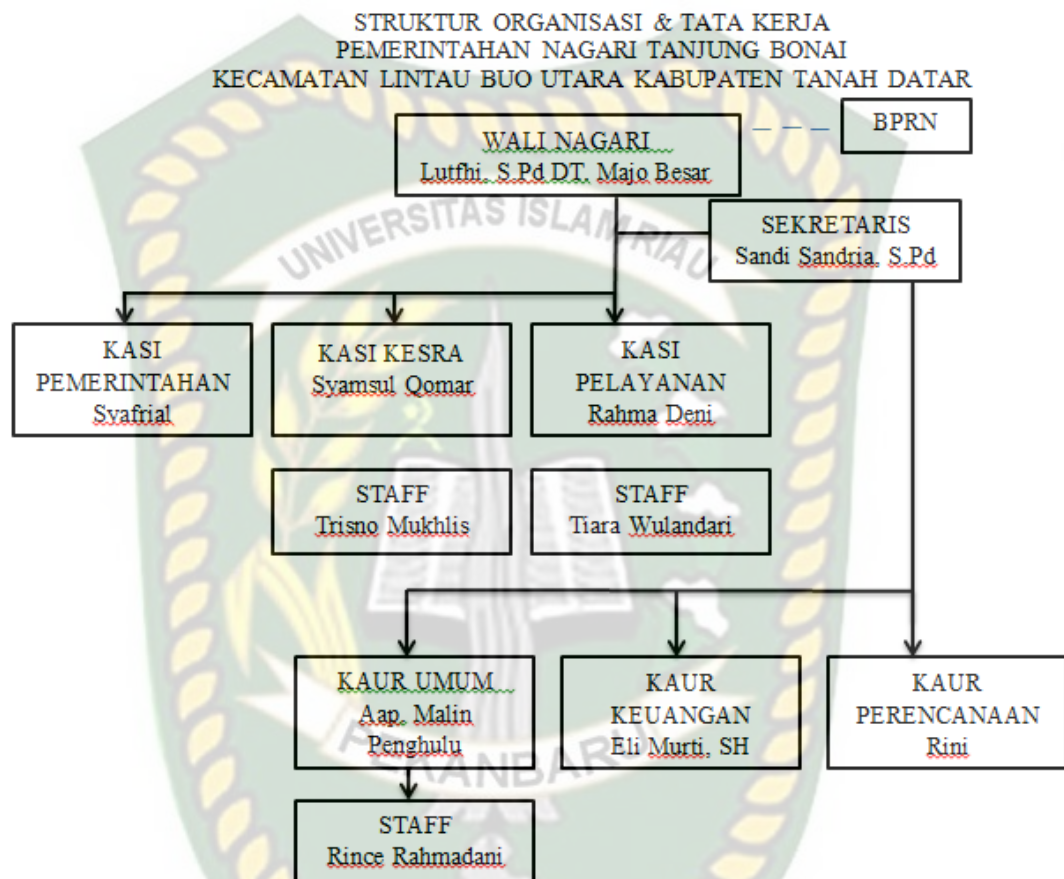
STRUKTUR ORGANISASI & TATA KERJA
PEMERINTAHAN NAGARI TANJUNG BONAI
KECAMATAN LINTAU BUO UTARA KABUPATEN TANAH DATAR

WALI NAGARI
Lutfhi. S.Pd DT. Majo Besar

BPRN

SEKRETARIS
Sandi Sandria. S.Pd

UNIVERSITAS ISLAM RIAU

KASI PEMERINTAHAN
Syafrial

KASI KESRA
Syamsul Qomar

KASI PELAYANAN
Rahma Deni

STAFF
Trisno Mukhlis

STAFF
Tiara Wulandari

KAUR UMUM
Aap. Malin Penghulu

KAUR KEUANGAN
Eli Murti. SH

KAUR PERENCANAAN
Rini

STAFF
Rince Rahmadani

PEKANBARU